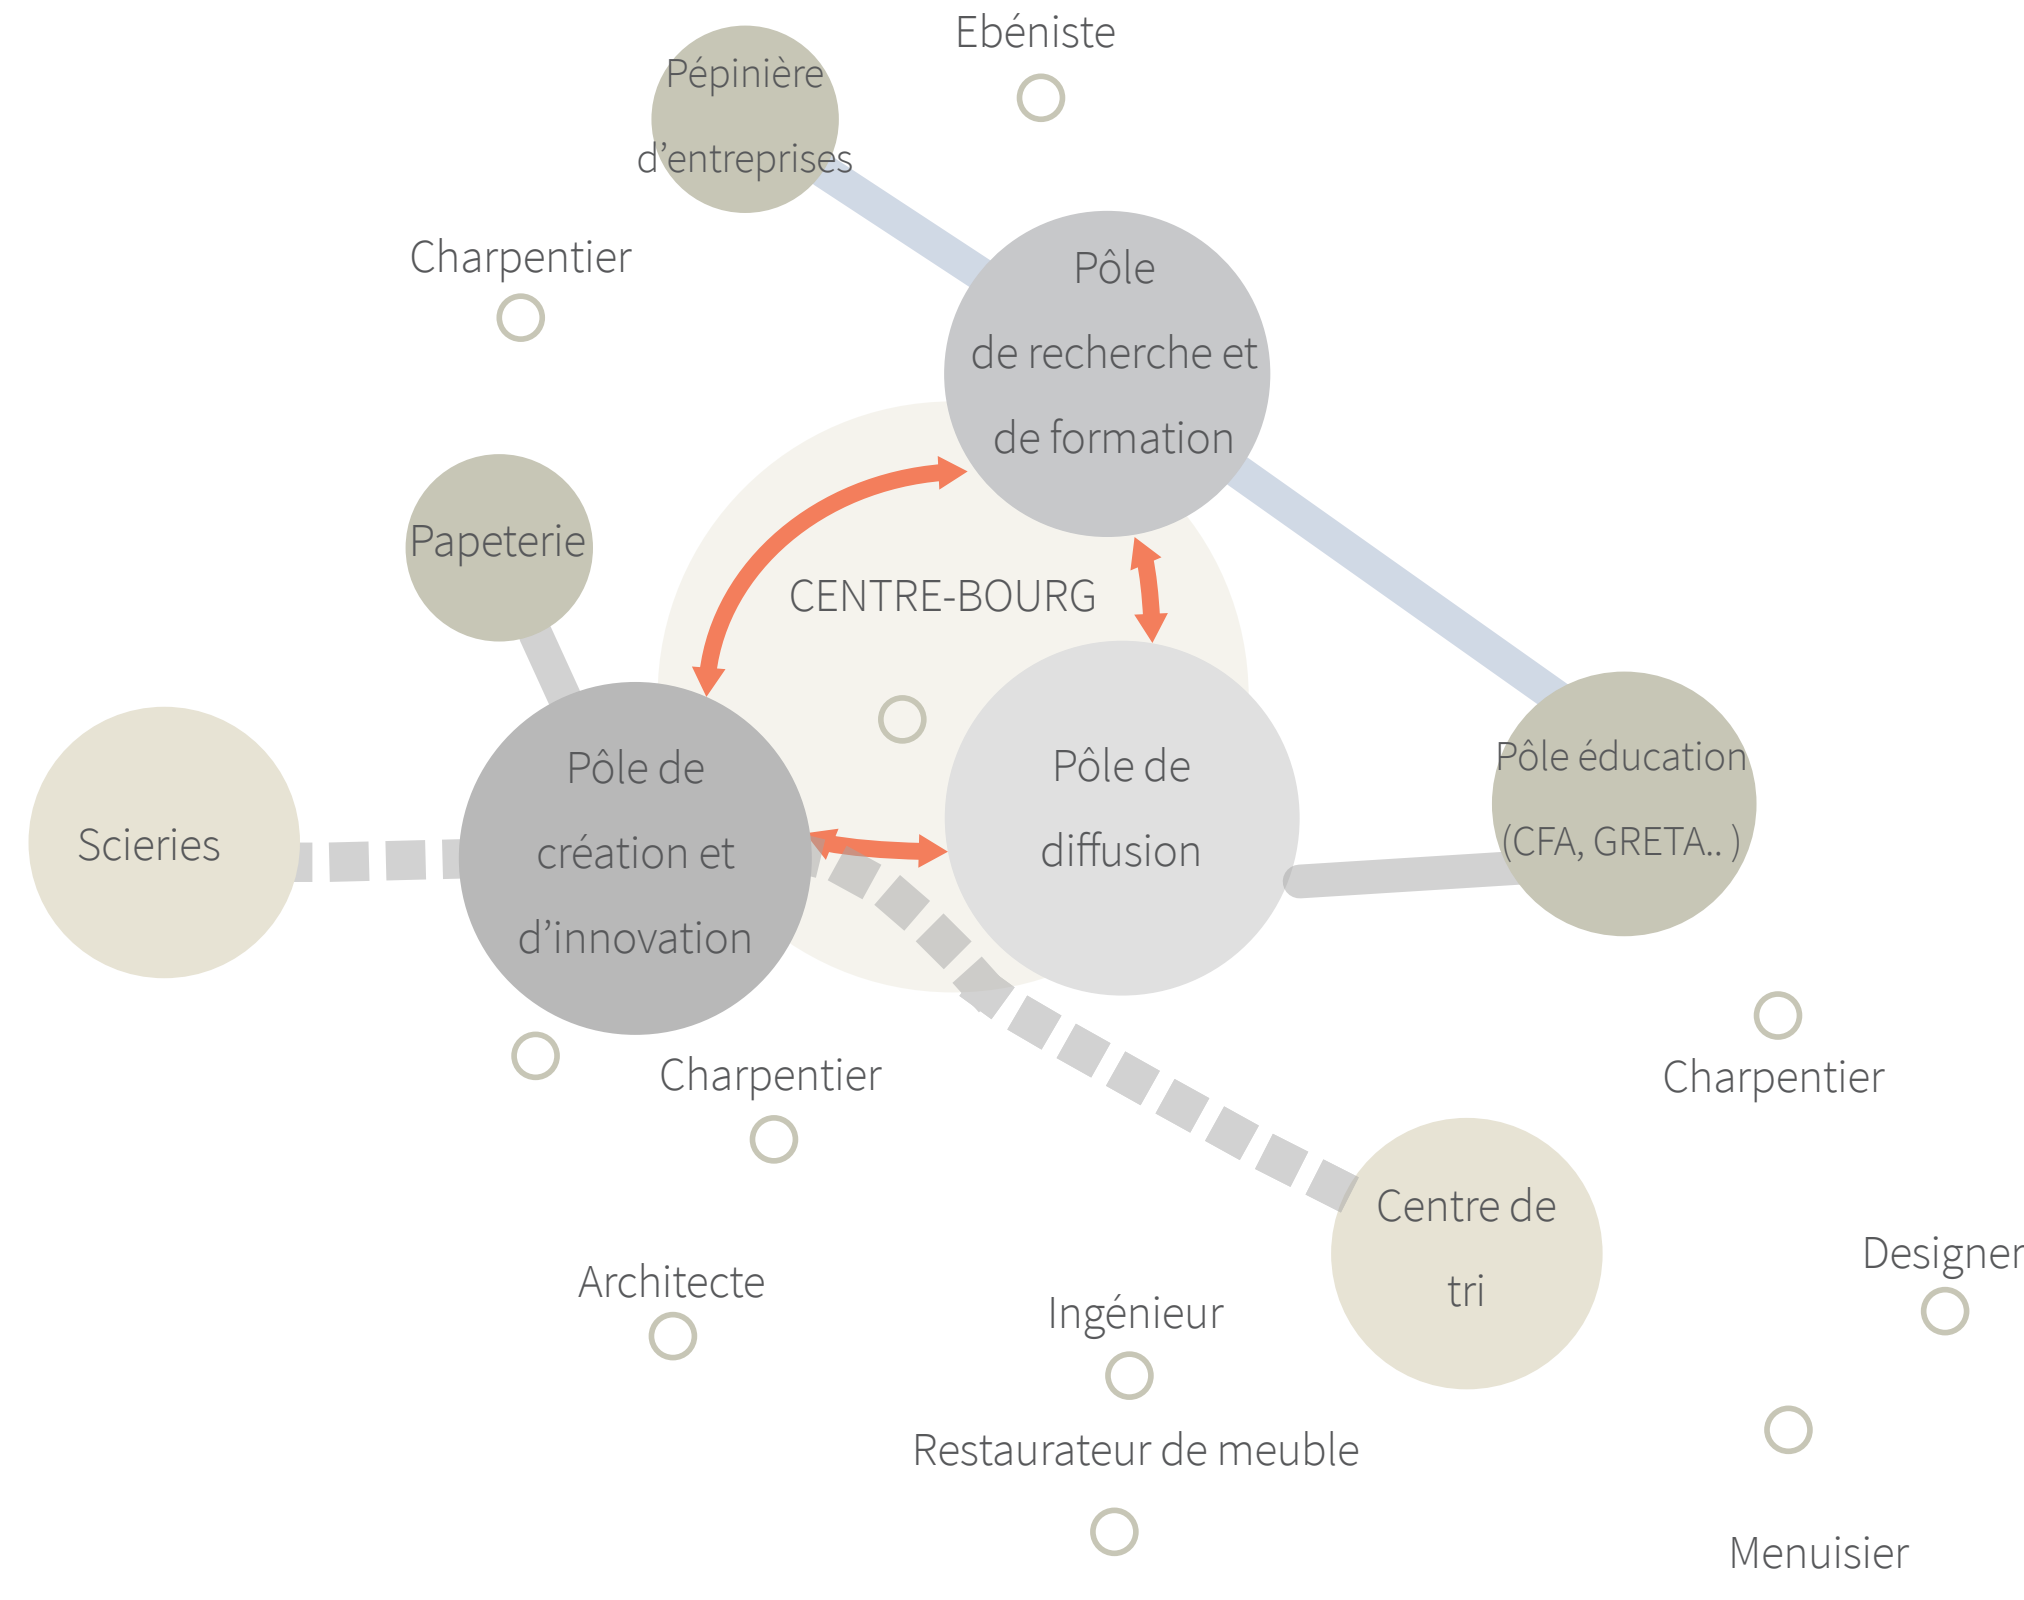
Ebéniste

Pépinière d'entreprises

Charpentier

Pôle de recherche et de formation

Papeterie

CENTRE-BOURG

Scieries

Pôle de création et d'innovation

Pôle de diffusion

Pôle éducation (CFA, GRETA.. )

Charpentier

Charpentier

Centre de tri

Architecte

Ingénieur

Designer

Restaurateur de meuble

Menuisier